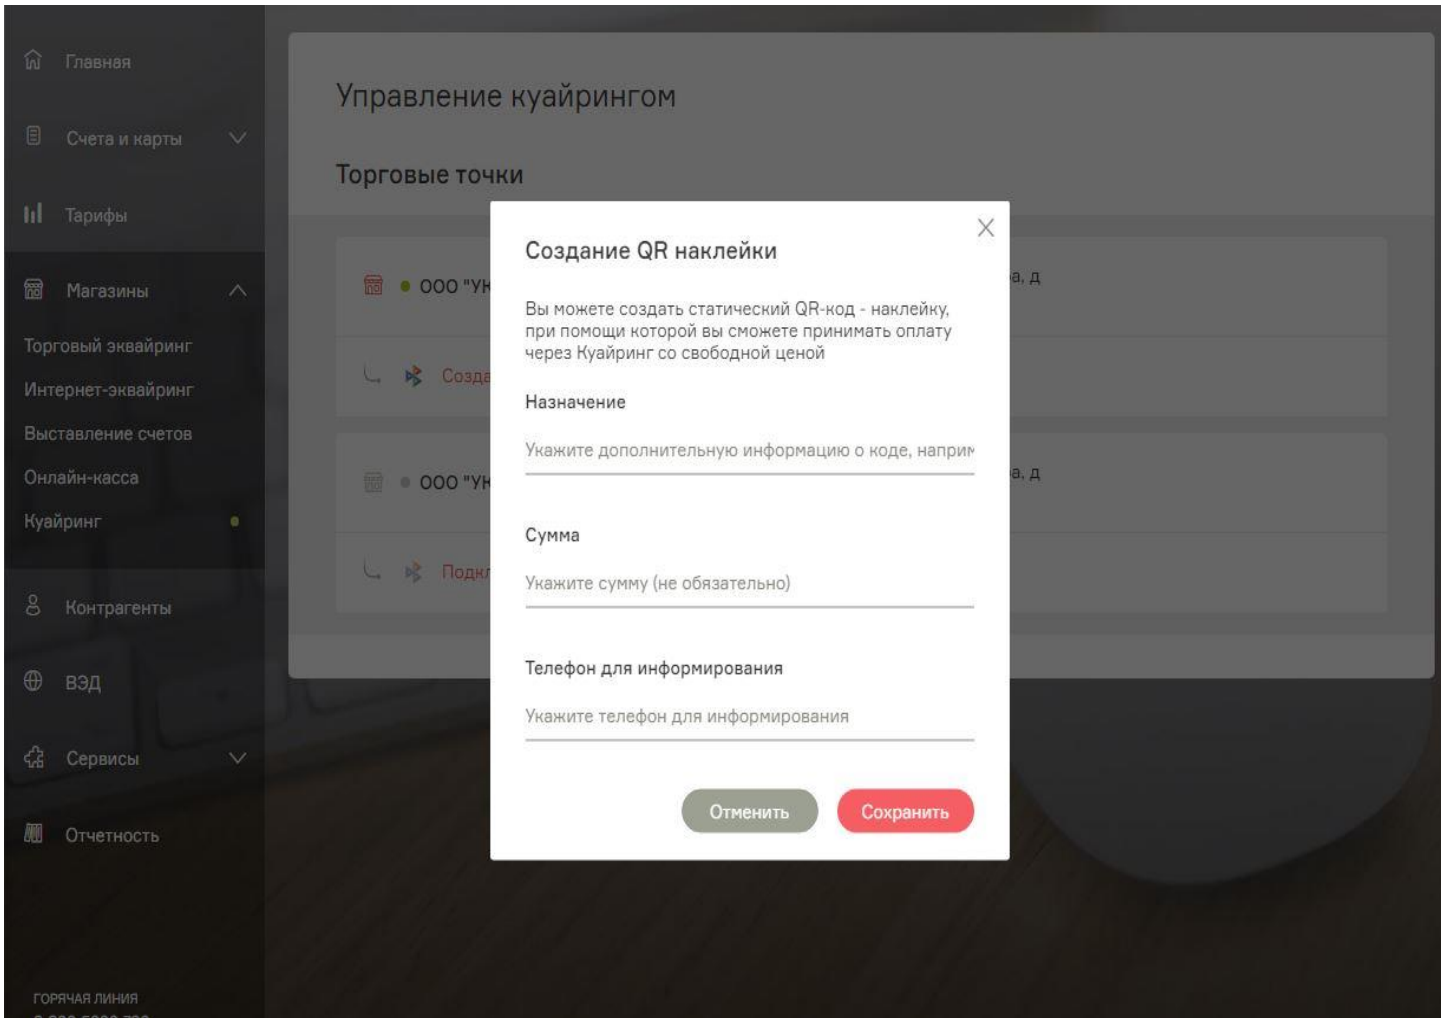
Главная

Счета и карты

Тарифы

Магазины

Торговый эквайринг

Интернет-эквайринг

Выставление счетов

Онлайн-касса

Куайринг

Контрагенты

ВЭД

Сервисы

Отчетность

ГОРЯЧАЯ ЛИНИЯ

Управление куайрингом

Торговые точки

ООО "УК

Созда

ООО "УК

Подкл

а, д

а, д

Создание QR наклейки

Вы можете создать статический QR-код - наклейку, при помощи которой вы сможете принимать оплату через Куайринг со свободной ценой

Назначение

Укажите дополнительную информацию о коде, наприм

Сумма

Укажите сумму (не обязательно)

Телефон для информирования

Укажите телефон для информирования

Отменить

Сохранить